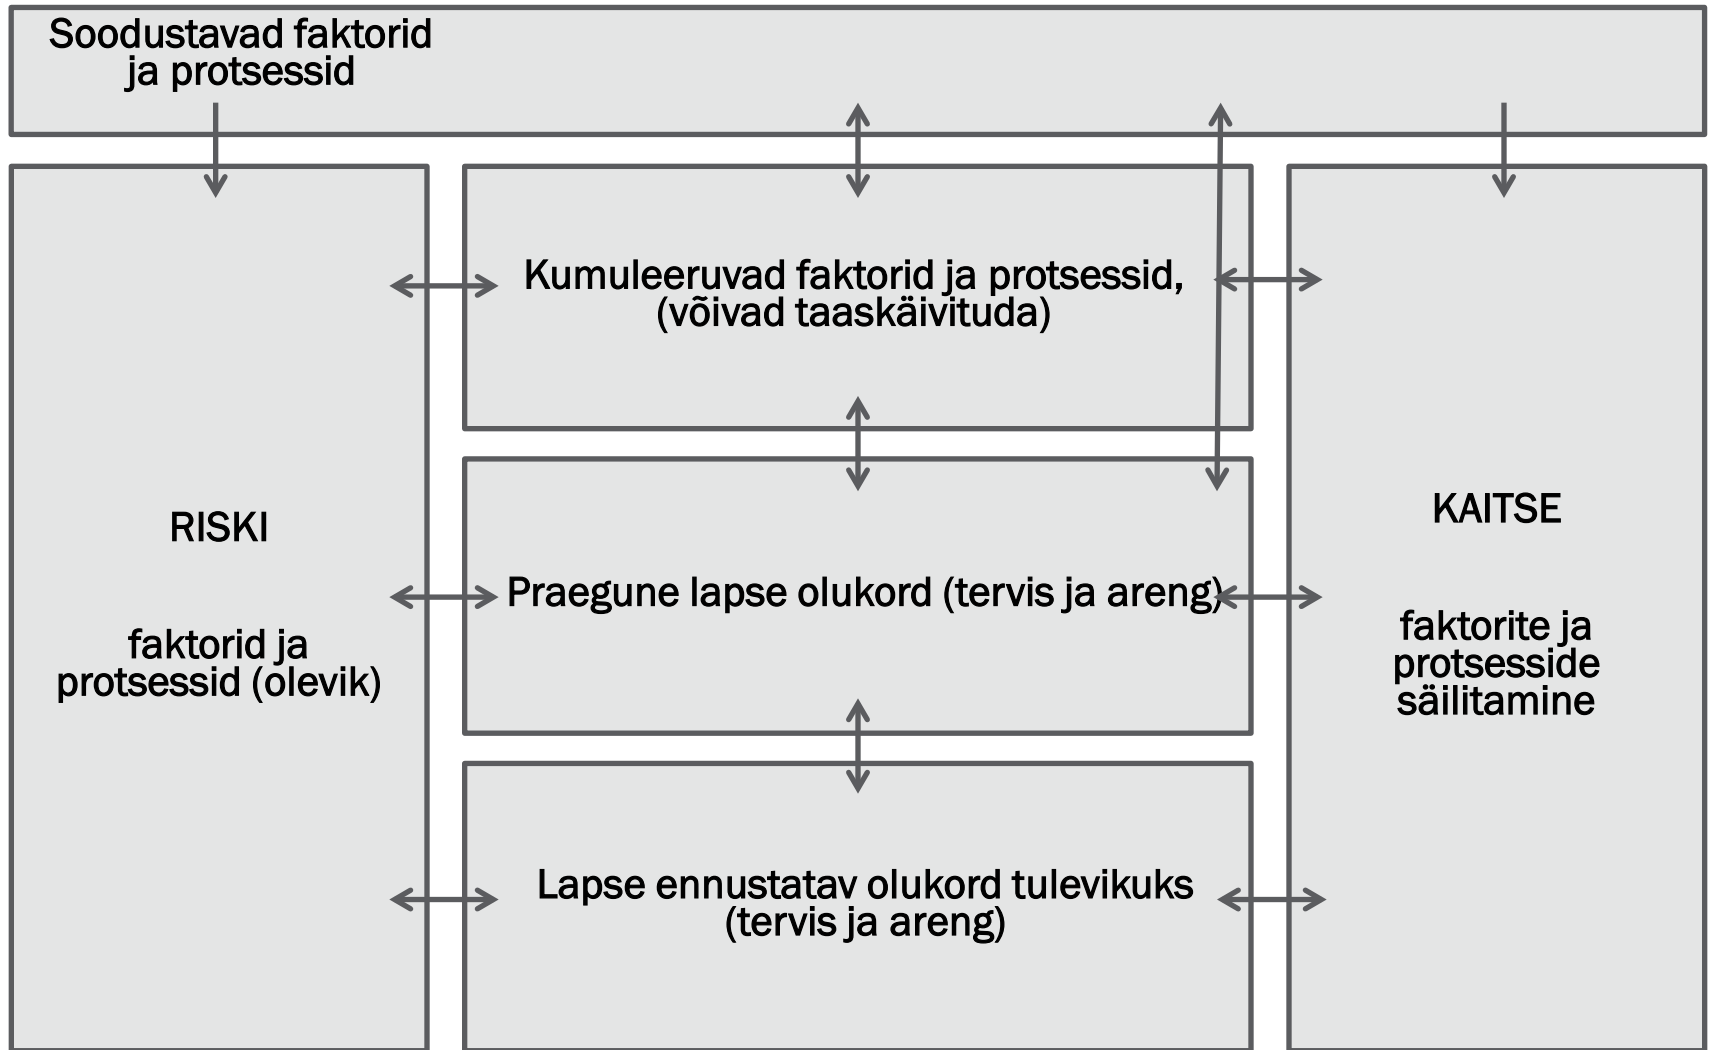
Soodustavad faktorid ja protsessid

RISKI

faktorid ja protsessid (olevik)

Kumuleeruvad faktorid ja protsessid, (võivad taaskäivituda)

Praegune lapse olukord (tervis ja areng)

Lapse ennustatav olukord tulevikuks (tervis ja areng)

KAITSE

faktorite ja protsesside säilitamine